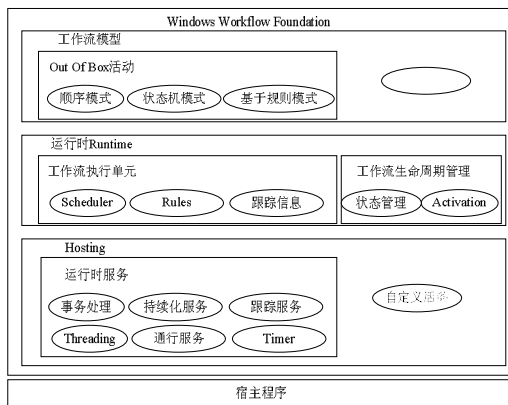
Windows Workflow Foundation

工作流模型

Out Of Box活动

顺序模式

状态机模式

基于规则模式

运行时Runtime

工作流执行单元

Scheduler

Rules

跟踪信息

工作流生命周期管理

状态管理

Activation

Hosting

运行时服务

事务处理

持续化服务

跟踪服务

自定义活动

Threading

通行服务

Timer

宿主程序